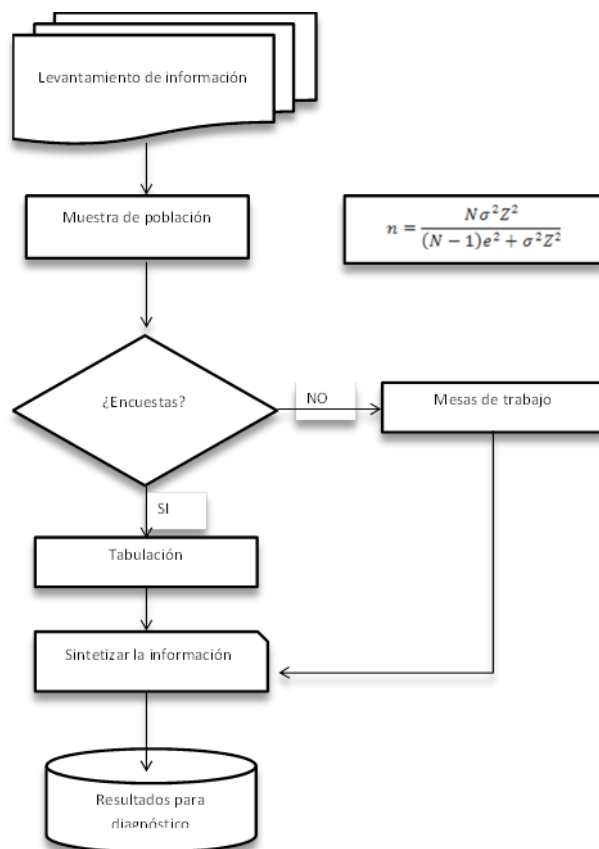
Levantamiento de información

Muestra de población

$n = \frac{N\sigma^2 Z^2}{(N-1)e^2 + \sigma^2 Z^2}$

¿Encuestas?

NO

Mesas de trabajo

SI

Tabulación

Sintetizar la información

Resultados para diagnóstico